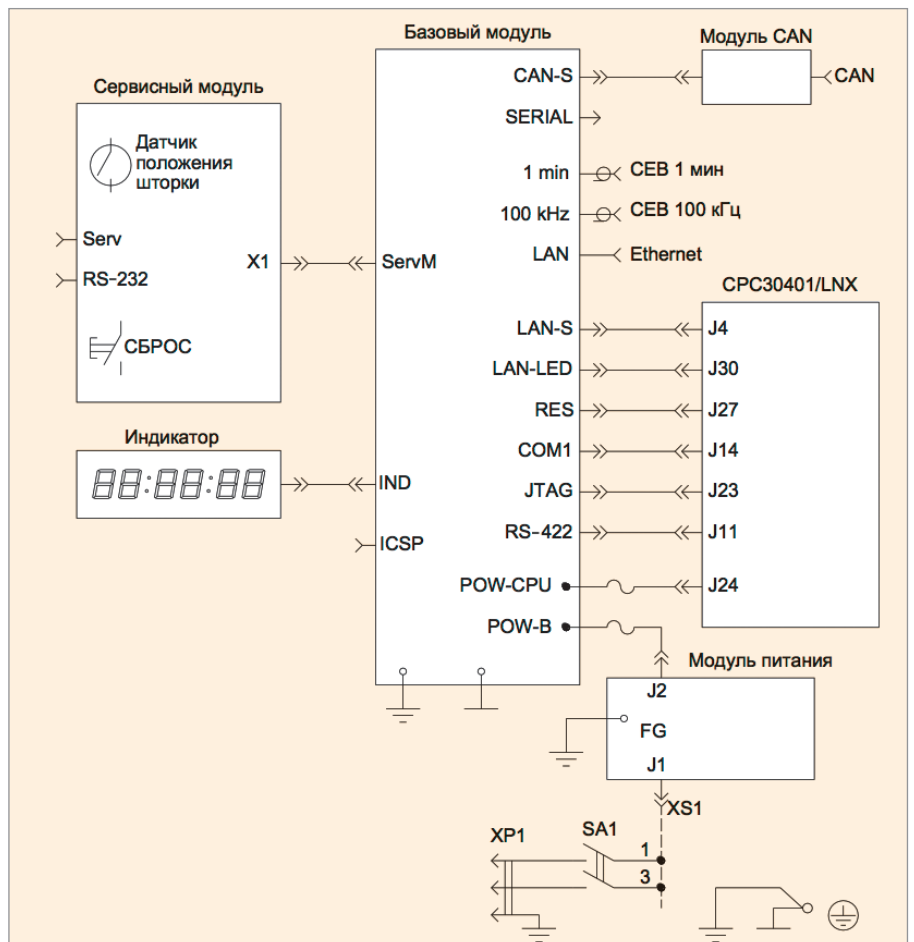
Базовый модуль

Модуль CAN

CAN-S

CAN

Сервисный модуль

SERIAL

Датчик положения шторки

1 min

СЕВ 1 мин

100 kHz

СЕВ 100 кГц

LAN

Ethernet

Serv

X1

ServM

RS-232

CPC30401/LNX

LAN-S

J4

СБРОС

LAN-LED

J30

RES

J27

Индикатор

COM1

J14

88:88:88

IND

JTAG

J23

RS-422

J11

ICSP

POW-CPU

J24

POW-B

Модуль питания

J2

FG

J1

XS1

XP1

SA1

1

3